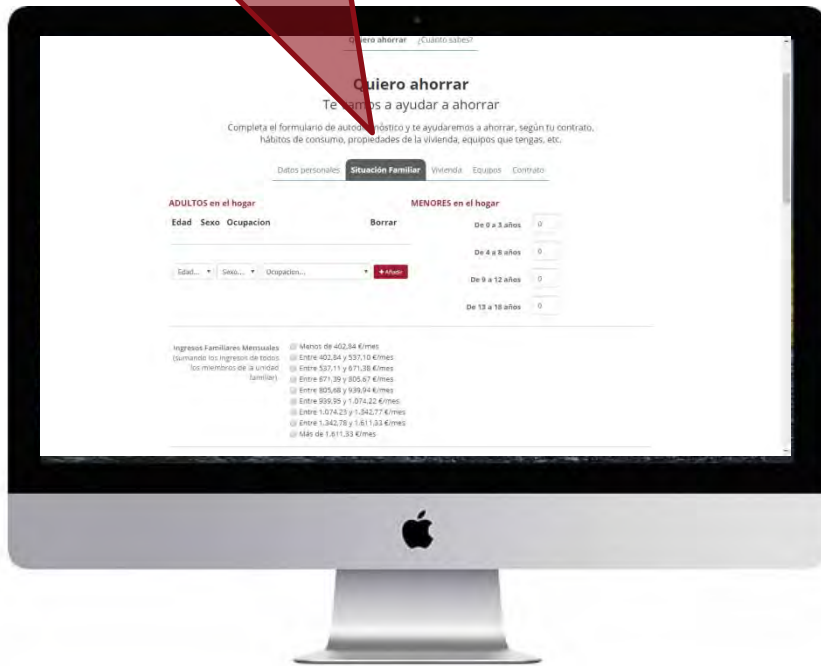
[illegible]uiero ahorrar ¿Cuánto sabes?

Quiero ahorrar

Te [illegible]os a ayudar a ahorrar

Completa el formulario de autod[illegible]nóstico y te ayudaremos a ahorrar, según tu contrato, hábitos de consumo, propiedades de la vivienda, equipos que tengas, etc.

Datos personales | Situación Familiar | Vivienda | Equipos | Contrato

ADULTOS en el hogar

Edad Sexo Ocupacion Borrar

Edad... Sexo... Ocupacion... + Añadir

MENORES en el hogar

De 0 a 3 años 0

De 4 a 8 años 0

De 9 a 12 años 0

De 13 a 18 años 0

Ingresos Familiares Mensuales (sumando los ingresos de todos los miembros de la unidad familiar)

Menos de 402,84 €/mes
Entre 402,84 y 537,10 €/mes
Entre 537,11 y 671,38 €/mes
Entre 671,39 y 805,67 €/mes
Entre 805,68 y 939,94 €/mes
Entre 939,95 y 1.074,22 €/mes
Entre 1.074,23 y 1.342,77 €/mes
Entre 1.342,78 y 1.611,33 €/mes
Más de 1.611,33 €/mes